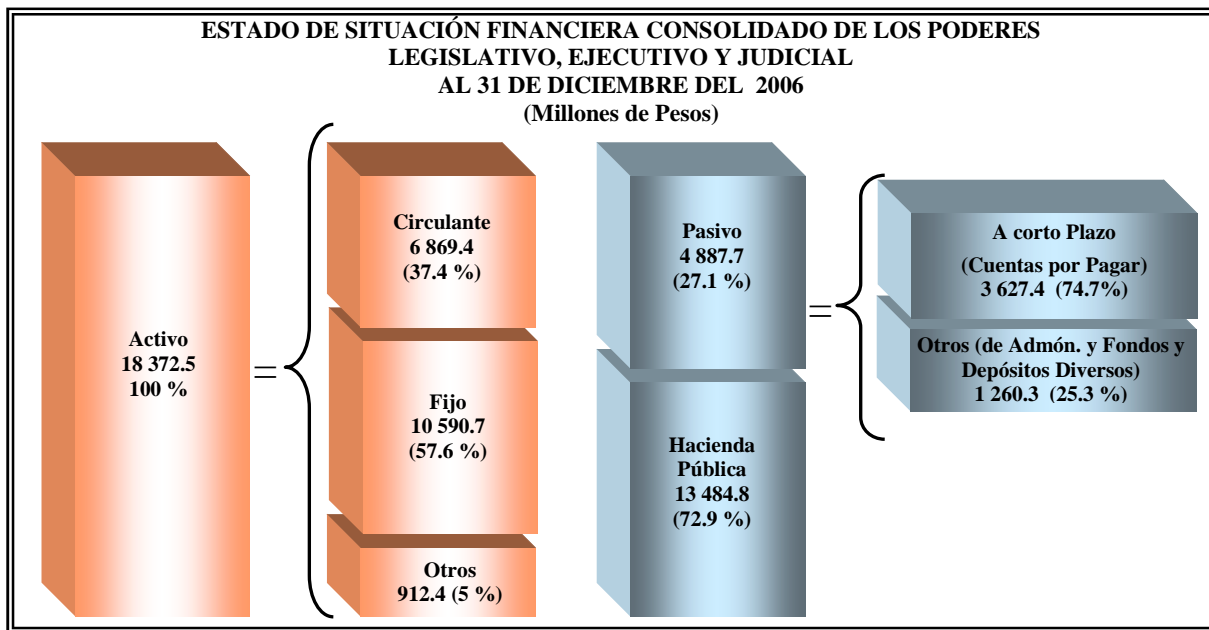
ESTADO DE SITUACIÓN FINANCIERA CONSOLIDADO DE LOS PODERES LEGISLATIVO, EJECUTIVO Y JUDICIAL
AL 31 DE DICIEMBRE DEL 2006
(Millones de Pesos)

Activo
18 372.5
100 %

=

Circulante
6 869.4
(37.4 %)

Fijo
10 590.7
(57.6 %)

Otros
912.4 (5 %)

Pasivo
4 887.7
(27.1 %)

Hacienda Pública
13 484.8
(72.9 %)

=

A corto Plazo
(Cuentas por Pagar)
3 627.4 (74.7%)

Otros (de Admón. y Fondos y Depósitos Diversos)
1 260.3 (25.3 %)